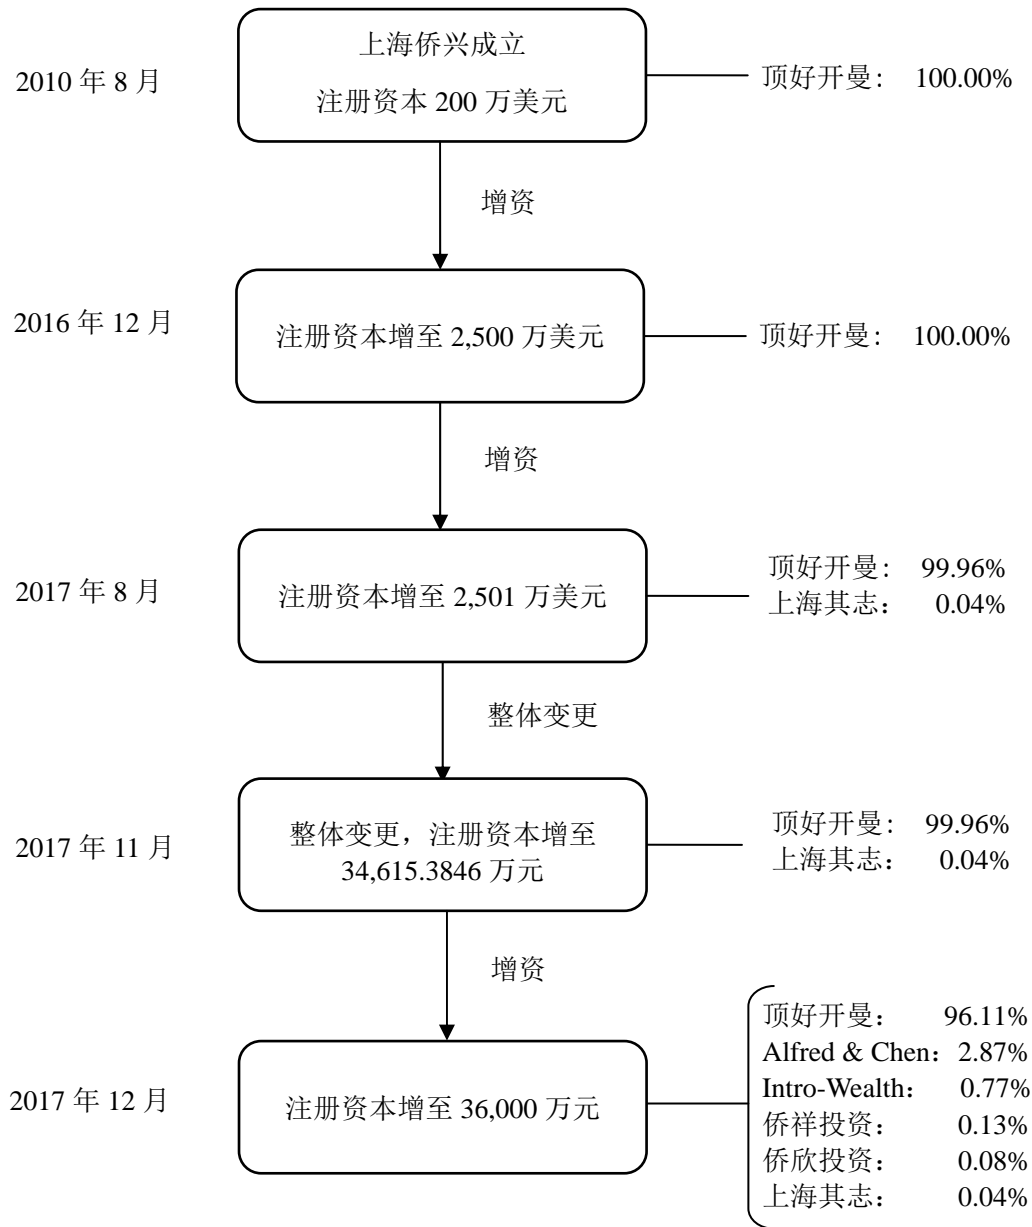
2010 年 8 月

上海侨兴成立
注册资本 200 万美元

顶好开曼： 100.00%

增资

2016 年 12 月

注册资本增至 2,500 万美元

顶好开曼： 100.00%

增资

2017 年 8 月

注册资本增至 2,501 万美元

顶好开曼： 99.96%
上海其志： 0.04%

整体变更

2017 年 11 月

整体变更，注册资本增至 34,615.3846 万元

顶好开曼： 99.96%
上海其志： 0.04%

增资

2017 年 12 月

注册资本增至 36,000 万元

顶好开曼： 96.11%
Alfred & Chen：2.87%
Intro-Wealth： 0.77%
侨祥投资： 0.13%
侨欣投资： 0.08%
上海其志： 0.04%